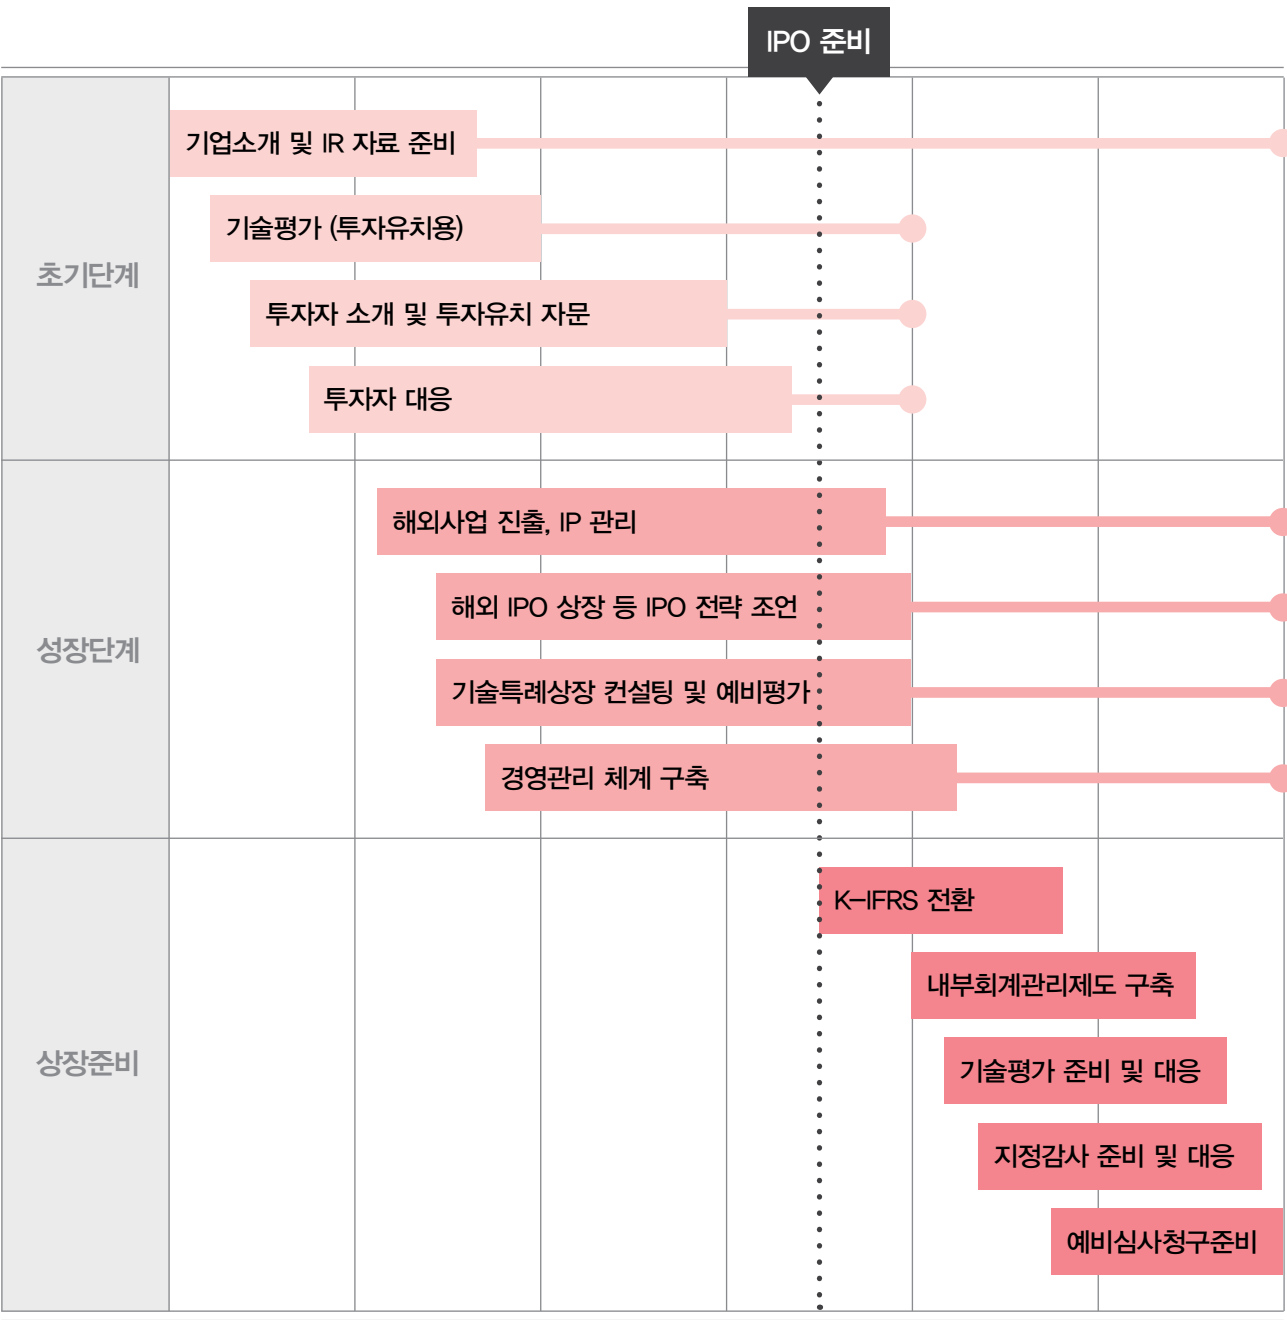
IPO 준비

초기단계

기업소개 및 IR 자료 준비

기술평가 (투자유치용)

투자자 소개 및 투자유치 자문

투자자 대응

성장단계

해외사업 진출, IP 관리

해외 IPO 상장 등 IPO 전략 조언

기술특례상장 컨설팅 및 예비평가

경영관리 체계 구축

상장준비

K-IFRS 전환

내부회계관리제도 구축

기술평가 준비 및 대응

지정감사 준비 및 대응

예비심사청구준비